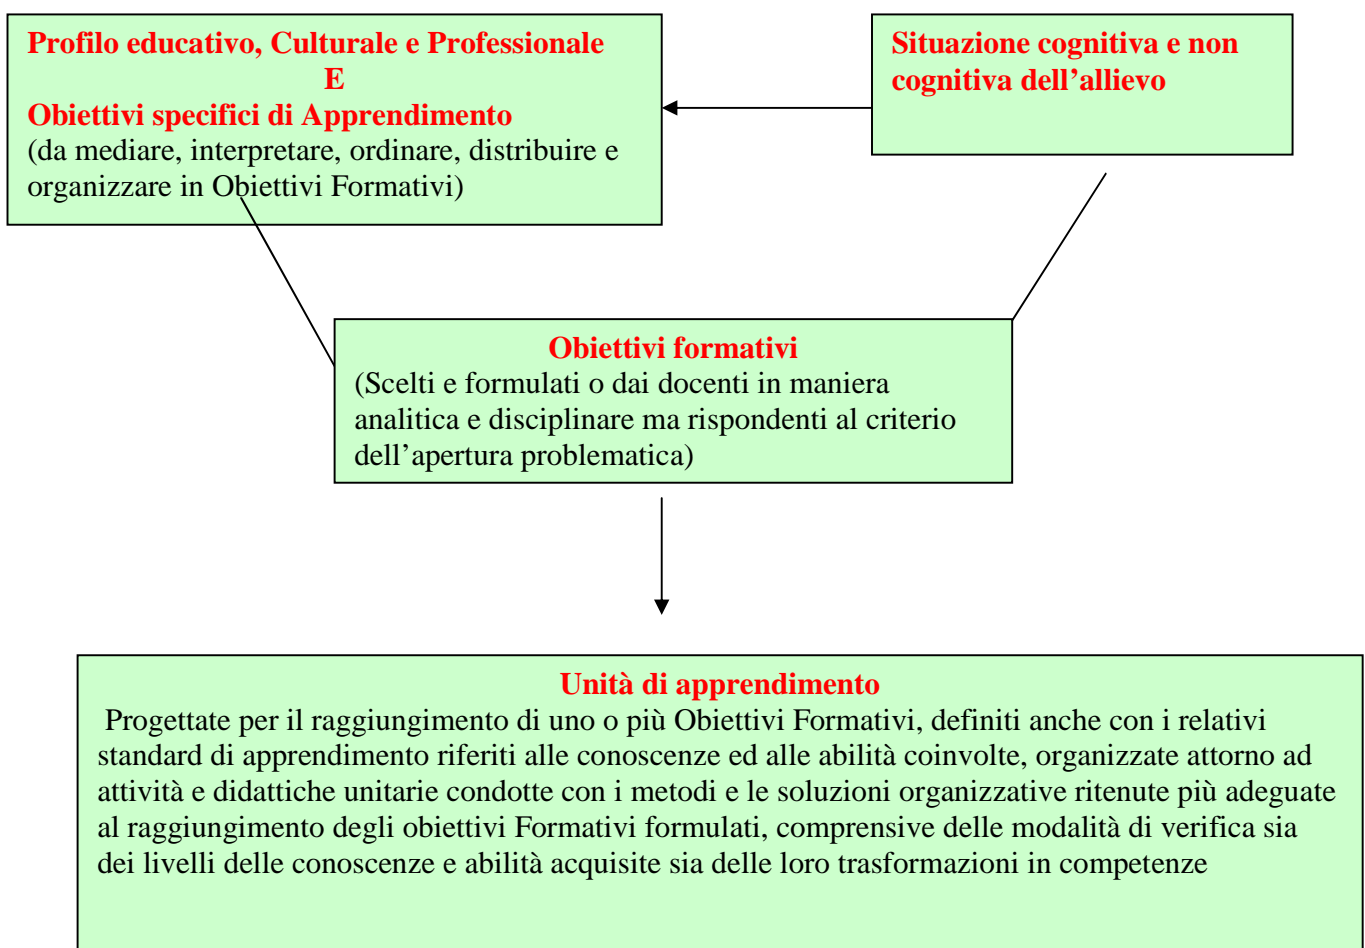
Profilo educativo, Culturale e Professionale
E
Obiettivi specifici di Apprendimento
(da mediare, interpretare, ordinare, distribuire e organizzare in Obiettivi Formativi)

Situazione cognitiva e non cognitiva dell'allievo

Obiettivi formativi
(Scelti e formulati o dai docenti in maniera analitica e disciplinare ma rispondenti al criterio dell'apertura problematica)

Unità di apprendimento
Progettate per il raggiungimento di uno o più Obiettivi Formativi, definiti anche con i relativi standard di apprendimento riferiti alle conoscenze ed alle abilità coinvolte, organizzate attorno ad attività e didattiche unitarie condotte con i metodi e le soluzioni organizzative ritenute più adeguate al raggiungimento degli obiettivi Formativi formulati, comprensive delle modalità di verifica sia dei livelli delle conoscenze e abilità acquisite sia delle loro trasformazioni in competenze